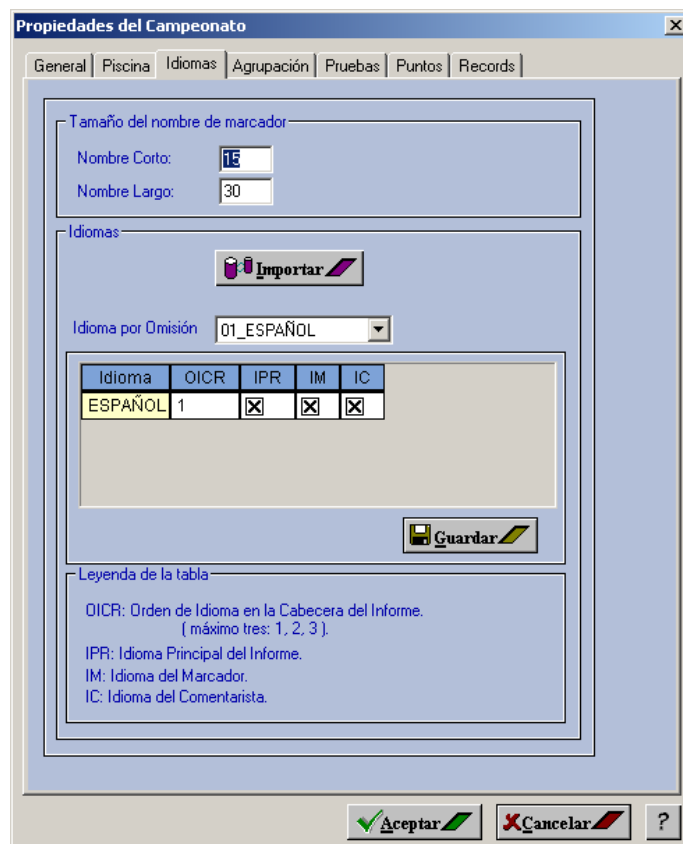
Propiedades del Campeonato

General | Piscina | Idiomas | Agrupación | Pruebas | Puntos | Records

Tamaño del nombre de marcador

Nombre Corto: 15

Nombre Largo: 30

Idiomas

Importar

Idioma por Omisión 01_ESPAÑOL

| Idioma | OICR | IPR | IM | IC |
|---|---|---|---|---|
| ESPAÑOL | 1 | ☒ | ☒ | ☒ |

Guardar

Leyenda de la tabla

OICR: Orden de Idioma en la Cabecera del Informe. ( máximo tres: 1, 2, 3 ).

IPR: Idioma Principal del Informe.

IM: Idioma del Marcador.

IC: Idioma del Comentarista.

Aceptar | Cancelar | ?